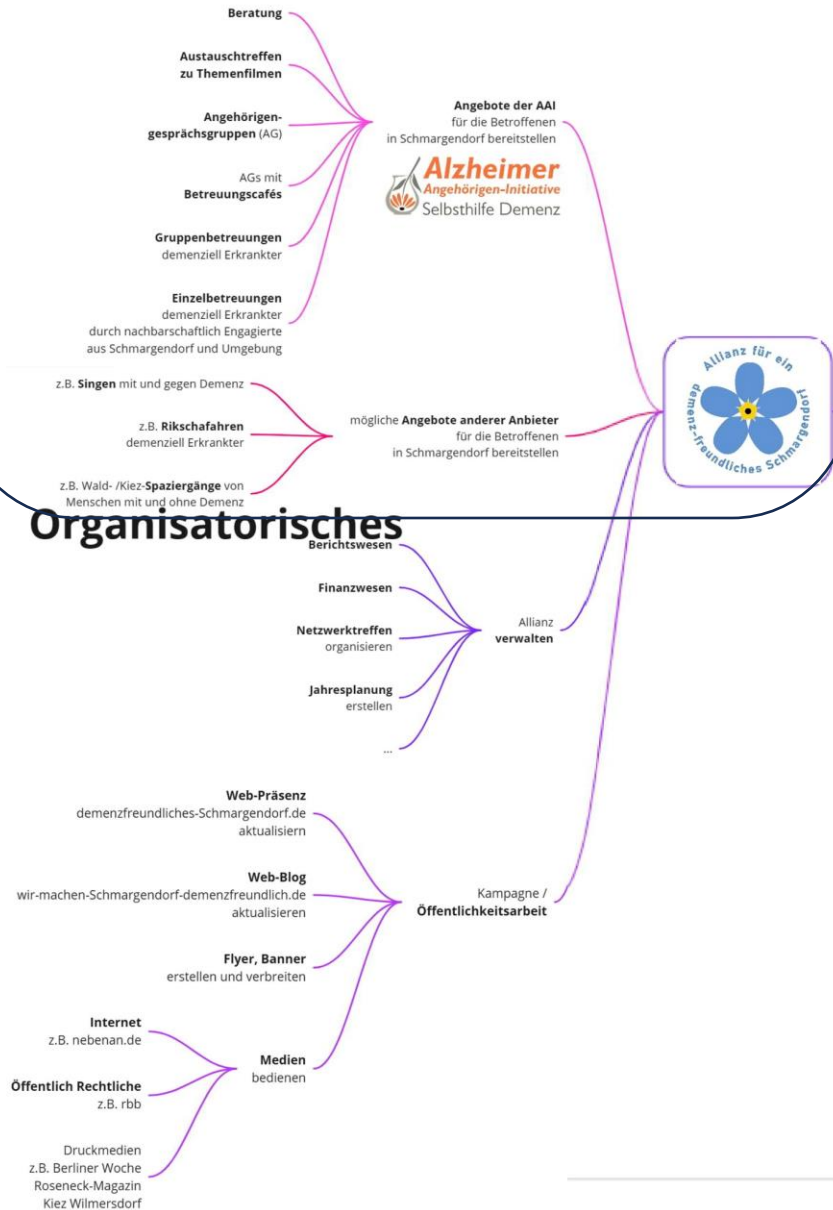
Beratung

Austauschtreffen zu Themenfilmen

Angehörigen-gesprächsgruppen (AG)

AGs mit Betreuungscafés

Gruppenbetreuungen demenziell Erkrankter

Einzelbetreuungen demenziell Erkrankter durch nachbarschaftlich Engagierte aus Schmargendorf und Umgebung

Angebote der AAI für die Betroffenen in Schmargendorf bereitstellen

Alzheimer Angehörigen-Initiative Selbsthilfe Demenz

z.B. Singen mit und gegen Demenz

z.B. Rikschafahren demenziell Erkrankter

z.B. Wald- /Kiez-Spaziergänge von Menschen mit und ohne Demenz

mögliche Angebote anderer Anbieter für die Betroffenen in Schmargendorf bereitstellen

Allianz für ein demenz-freundliches Schmargendorf

Organisatorisches

Berichtswesen

Finanzwesen

Netzwerktreffen organisieren

Jahresplanung erstellen

...

Allianz verwalten

Web-Präsenz demenzfreundliches-Schmargendorf.de aktualisiern

Web-Blog wir-machen-Schmargendorf-demenzfreundlich.de aktualisieren

Flyer, Banner erstellen und verbreiten

Kampagne / Öffentlichkeitsarbeit

Internet z.B. nebenan.de

Öffentlich Rechtliche z.B. rbb

Druckmedien z.B. Berliner Woche Roseneck-Magazin Kiez Wilmersdorf

Medien bedienen